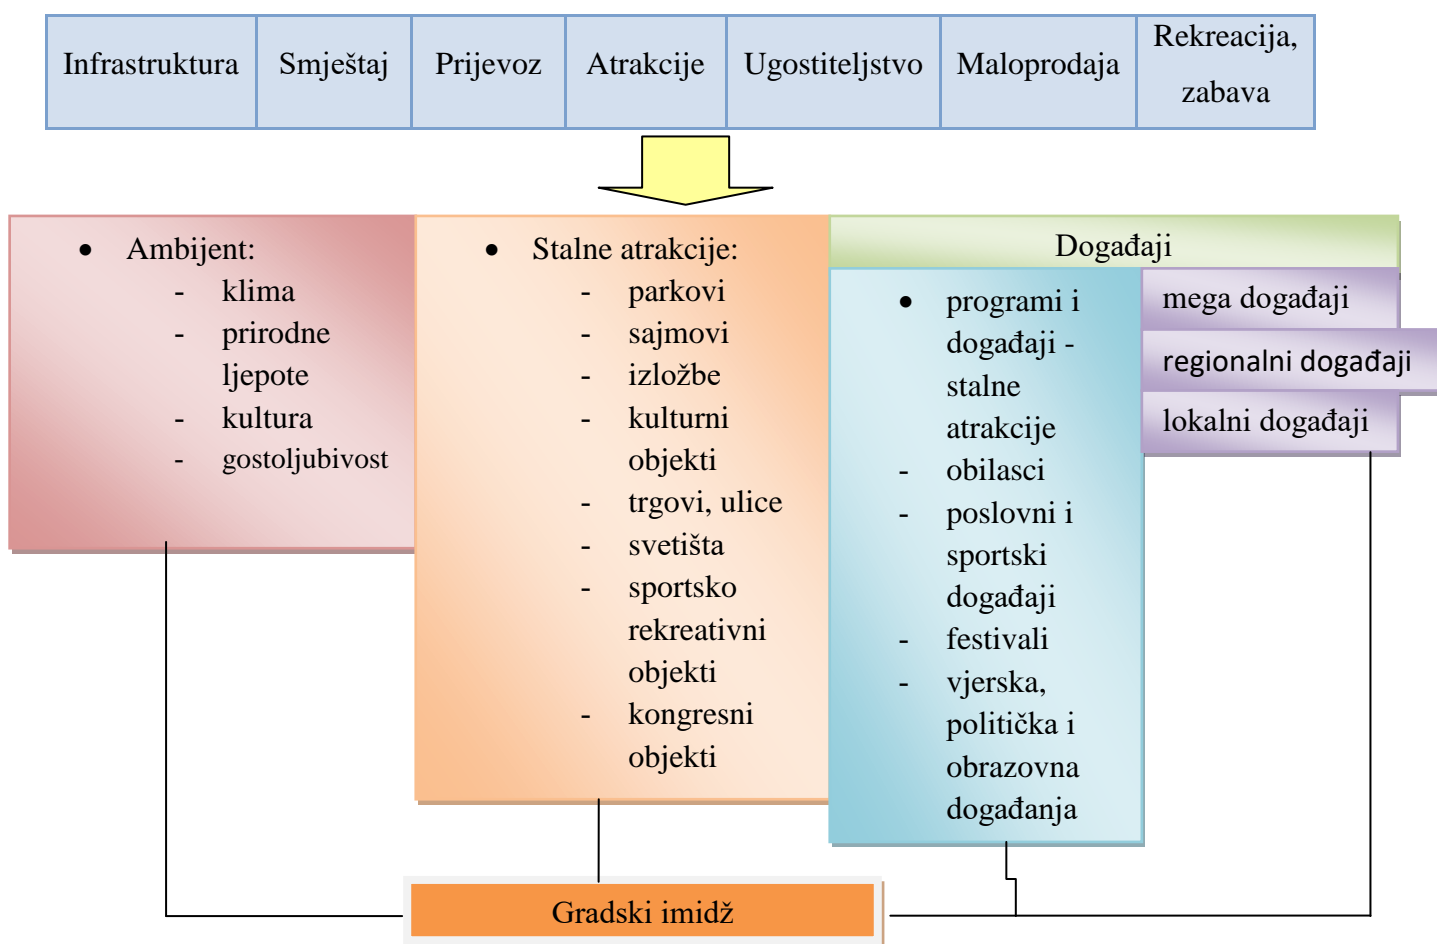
| Infrastruktura | Smještaj | Prijevoz | Atrakcije | Ugostiteljstvo | Maloprodaja | Rekreacija, zabava |
|---|---|---|---|---|---|---|

- Ambijent:
  - klima
  - prirodne ljepote
  - kultura
  - gostoljubivost

- Stalne atrakcije:
  - parkovi
  - sajmovi
  - izložbe
  - kulturni objekti
  - trgovi, ulice
  - svetišta
  - sportsko rekreativni objekti
  - kongresni objekti

Događaji

- programi i događaji - stalne atrakcije
  - obilasci
  - poslovni i sportski događaji
  - festivali
  - vjerska, politička i obrazovna događanja

mega događaji

regionalni događaji

lokalni događaji

Gradski imidž